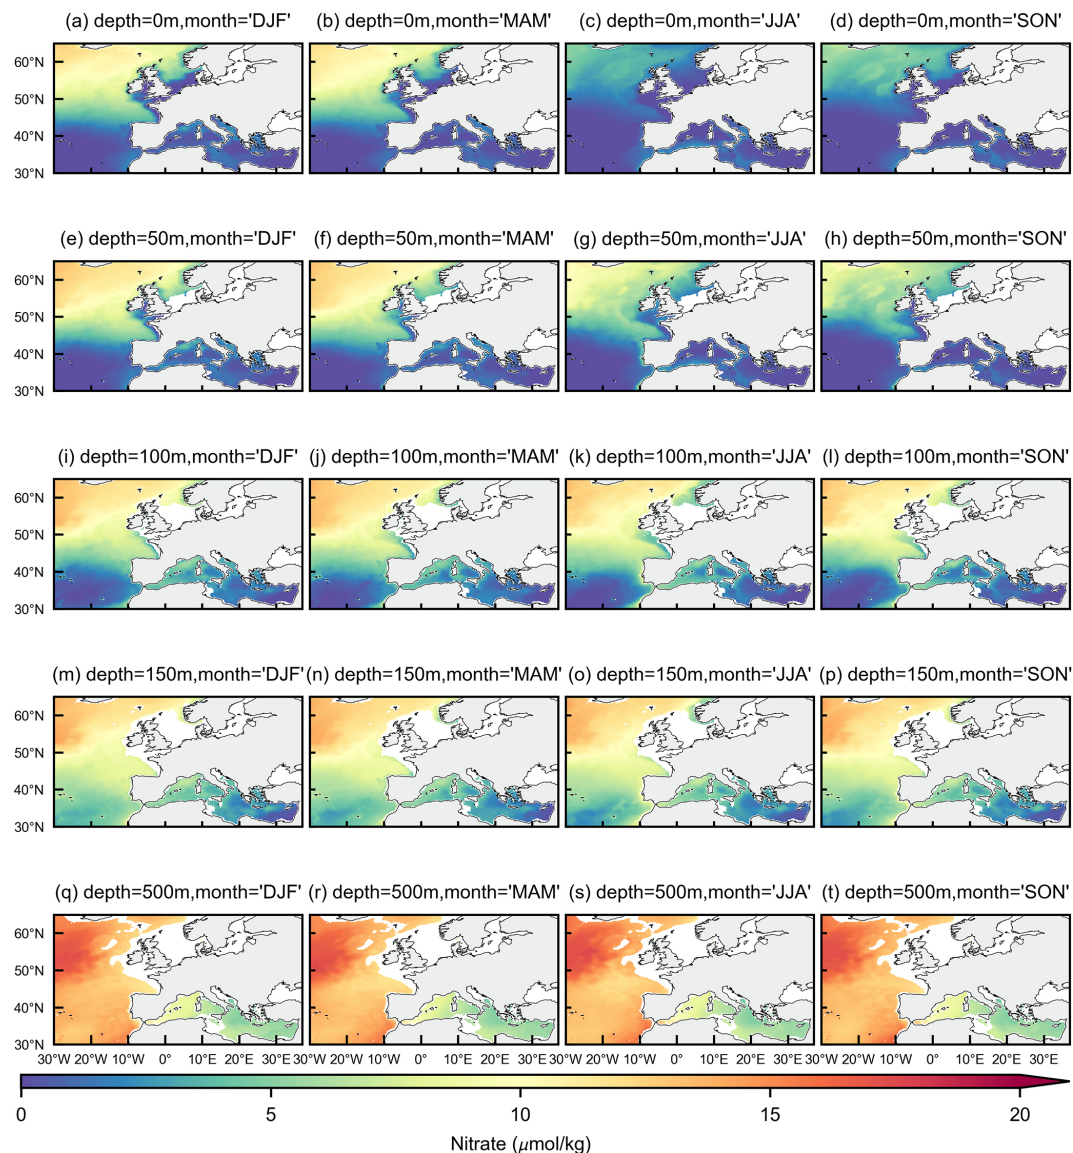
(a) depth=0m,month='DJF'
(b) depth=0m,month='MAM'
(c) depth=0m,month='JJA'
(d) depth=0m,month='SON'

60°N
50°N
40°N
30°N

(e) depth=50m,month='DJF'
(f) depth=50m,month='MAM'
(g) depth=50m,month='JJA'
(h) depth=50m,month='SON'

60°N
50°N
40°N
30°N

(i) depth=100m,month='DJF'
(j) depth=100m,month='MAM'
(k) depth=100m,month='JJA'
(l) depth=100m,month='SON'

60°N
50°N
40°N
30°N

(m) depth=150m,month='DJF'
(n) depth=150m,month='MAM'
(o) depth=150m,month='JJA'
(p) depth=150m,month='SON'

60°N
50°N
40°N
30°N

(q) depth=500m,month='DJF'
(r) depth=500m,month='MAM'
(s) depth=500m,month='JJA'
(t) depth=500m,month='SON'

60°N
50°N
40°N
30°N

30°W 20°W 10°W 0° 10°E 20°E 30°E 30°W 20°W 10°W 0° 10°E 20°E 30°E 30°W 20°W 10°W 0° 10°E 20°E 30°E 30°W 20°W 10°W 0° 10°E 20°E 30°E

0 5 10 15 20
Nitrate ($\mu$mol/kg)